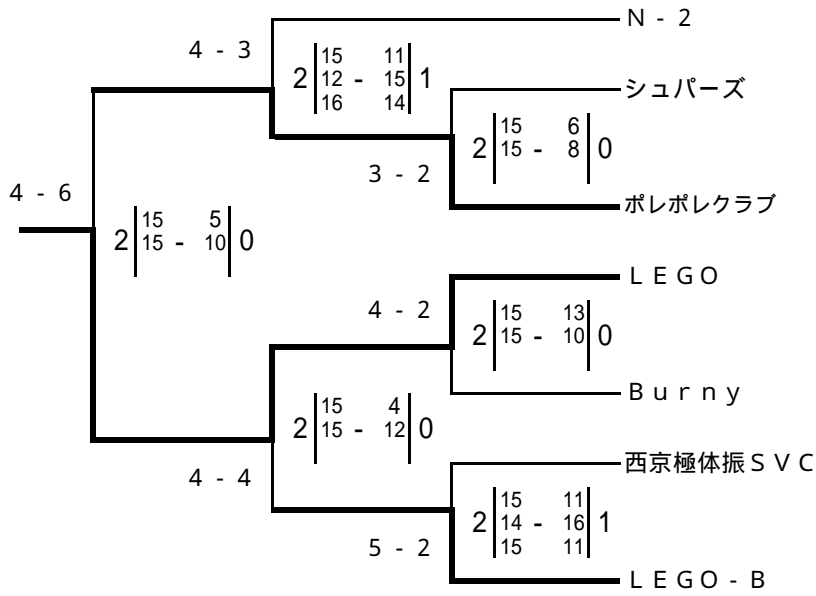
N - 2

4 - 3

$2\left|\begin{matrix}15 & - & 11\\12 & - & 15\\16 & & 14\end{matrix}\right|1$

シュパーズ

$2\left|\begin{matrix}15 & - & 6\\15 & & 8\end{matrix}\right|0$

3 - 2

ポレポレクラブ

4 - 6

$2\left|\begin{matrix}15 & - & 5\\15 & & 10\end{matrix}\right|0$

LEGO

4 - 2

$2\left|\begin{matrix}15 & - & 13\\15 & & 10\end{matrix}\right|0$

Burny

$2\left|\begin{matrix}15 & - & 4\\15 & & 12\end{matrix}\right|0$

西京極体振SVC

4 - 4

$2\left|\begin{matrix}15 & - & 11\\14 & - & 16\\15 & & 11\end{matrix}\right|1$

5 - 2

LEGO-B